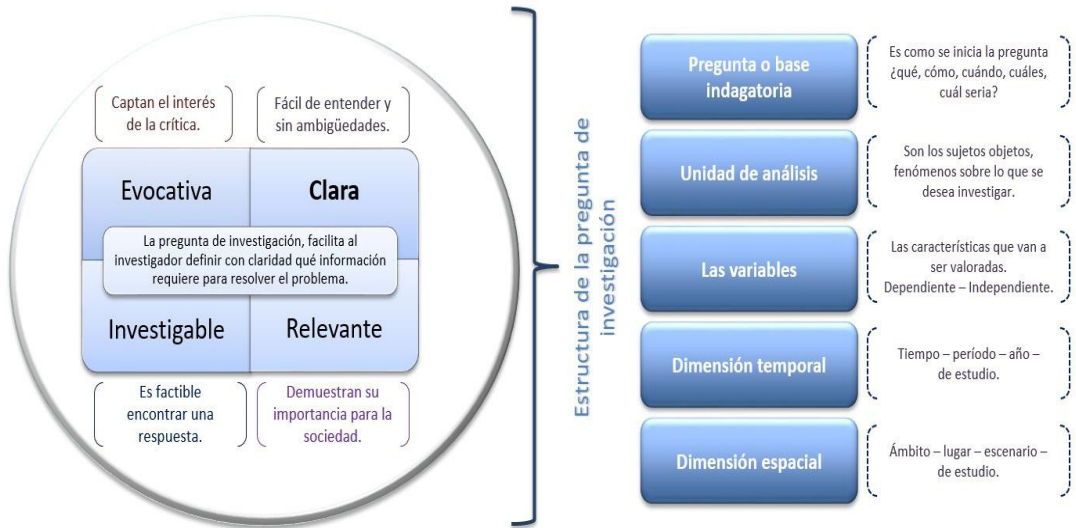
Captan el interés de la crítica.

Fácil de entender y sin ambigüedades.

Evocativa

Clara

La pregunta de investigación, facilita al investigador definir con claridad qué información requiere para resolver el problema.

Investigable

Relevante

Es factible encontrar una respuesta.

Demuestran su importancia para la sociedad.

Estructura de la pregunta de investigación

Pregunta o base indagatoria

Es como se inicia la pregunta ¿qué, cómo, cuándo, cuáles, cuál seria?

Unidad de análisis

Son los sujetos objetos, fenómenos sobre lo que se desea investigar.

Las variables

Las características que van a ser valoradas. Dependiente – Independiente.

Dimensión temporal

Tiempo – período – año – de estudio.

Dimensión espacial

Ámbito – lugar – escenario – de estudio.